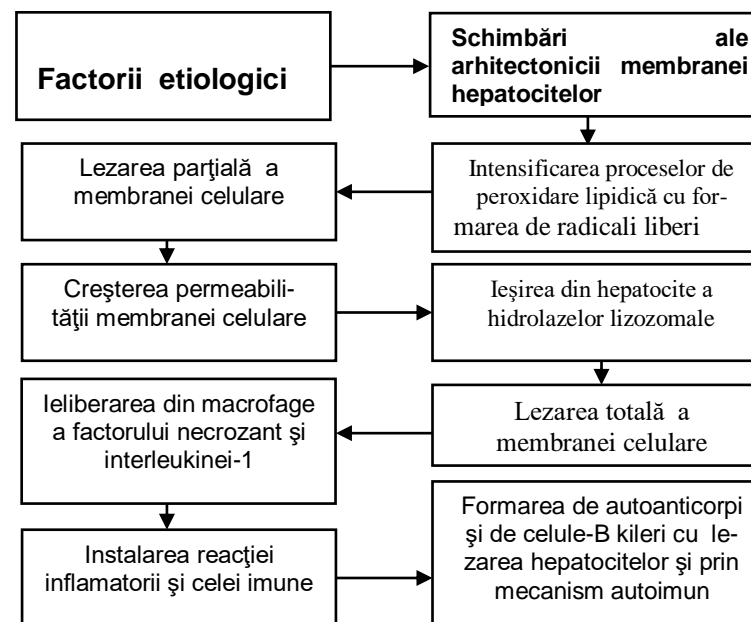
Factorii etiologici

Schimbări ale arhitectonicii membranei hepatocitelor

Intensificarea proceselor de peroxidare lipidică cu formarea de radicali liberi

Lezarea parţială a membranei celulare

Creşterea permeabilităţii membranei celulare

Ieşirea din hepatocite a hidrolazelor lizozomale

Lezarea totală a membranei celulare

Ieliberarea din macrofage a factorului necrozant şi interleukinei-1

Instalarea reacţiei inflamatorii şi celei imune

Formarea de autoanticorpi şi de celule-B kileri cu lezarea hepatocitelor şi prin mecanism autoimun